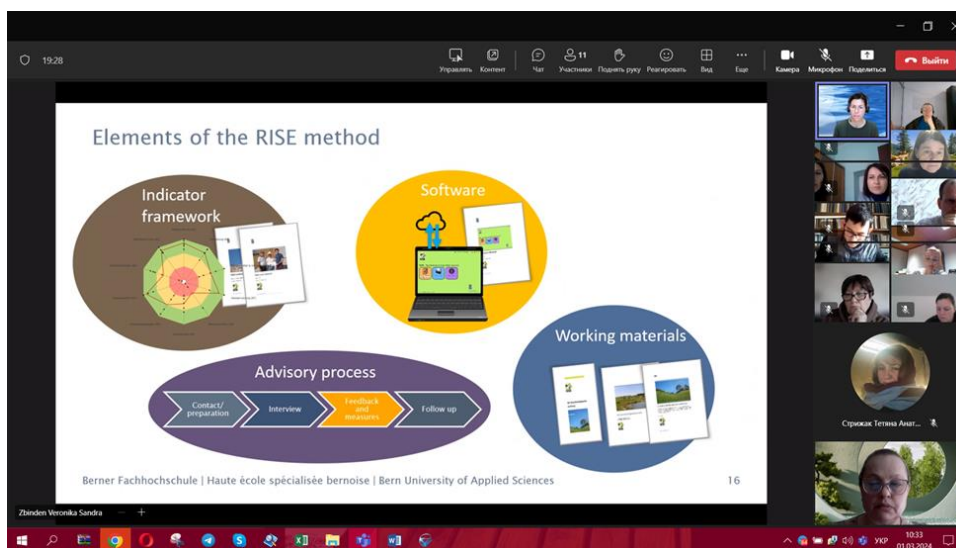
19:28

Управлять Контент Чат 11 Участники Поднять руку Реагировать Вид Еще Камера Микрофон Поделиться Выйти

Elements of the RISE method

Indicator framework

Software

Working materials

Advisory process

Contact/ preparation

Interview

Feedback and measures

Follow up

Berner Fachhochschule | Haute école spécialisée bernoise | Bern University of Applied Sciences

16

Стрижак Тетяна Анат...

Zbinden Veronika Sandra

УКР 10:33 01.03.2024